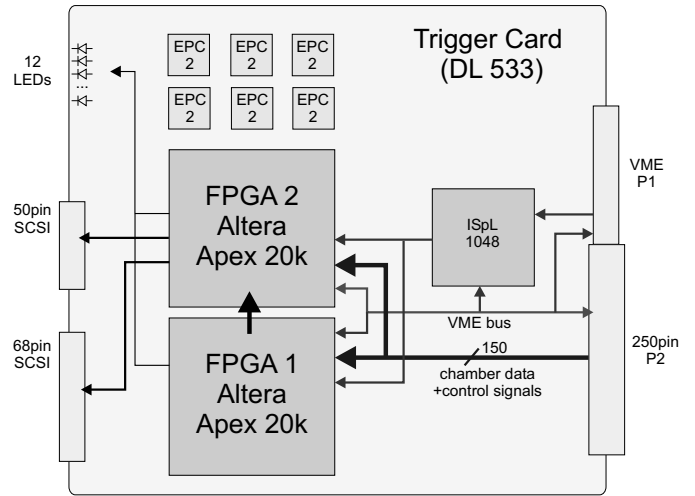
12
LEDs

EPC
2

EPC
2

EPC
2

EPC
2

EPC
2

EPC
2

Trigger Card
(DL 533)

VME
P1

50pin
SCSI

FPGA 2
Altera
Apex 20k

ISpL
1048

VME bus

68pin
SCSI

FPGA 1
Altera
Apex 20k

150
chamber data
+control signals

250pin
P2